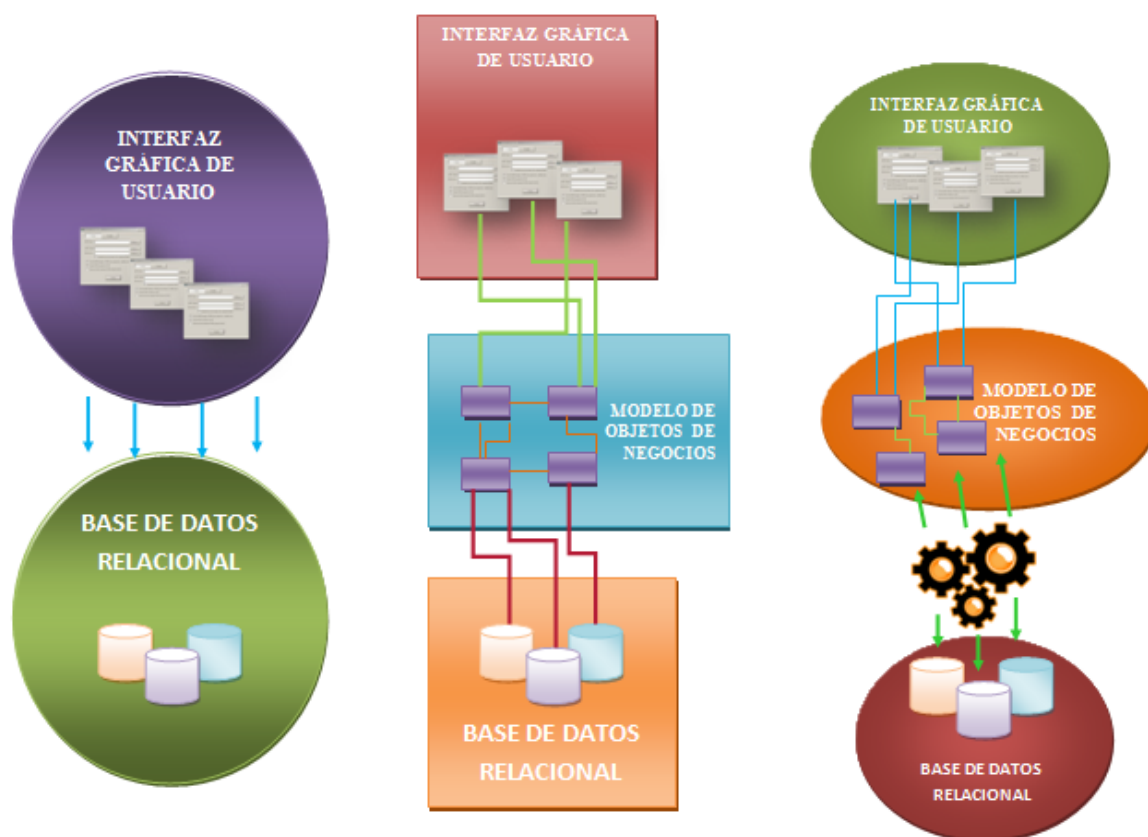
INTERFAZ GRÁFICA DE USUARIO

BASE DE DATOS RELACIONAL

INTERFAZ GRÁFICA DE USUARIO

MODELO DE OBJETOS DE NEGOCIOS

BASE DE DATOS RELACIONAL

INTERFAZ GRÁFICA DE USUARIO

MODELO DE OBJETOS DE NEGOCIOS

BASE DE DATOS RELACIONAL